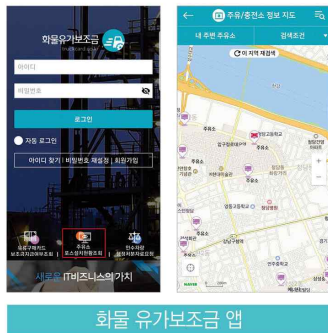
화물유가보조금

아이디

비밀번호

로그인

자동 로그인

아이디 찾기 | 비밀번호 재설정 | 회원가입

유류구매카드 보조금지급내역조회

주유소 보조금지원현황조회

전수차량 설정자보조금조회

새로운 IT비즈니스의가치

주유/충전소 정보 지도

내 주변 주유소

검색조건

이 지역 재검색

주유소

주유소

주유소

주유소

주유소

주유소

주유소

주유소

NAVER

화물 유가보조금 앱